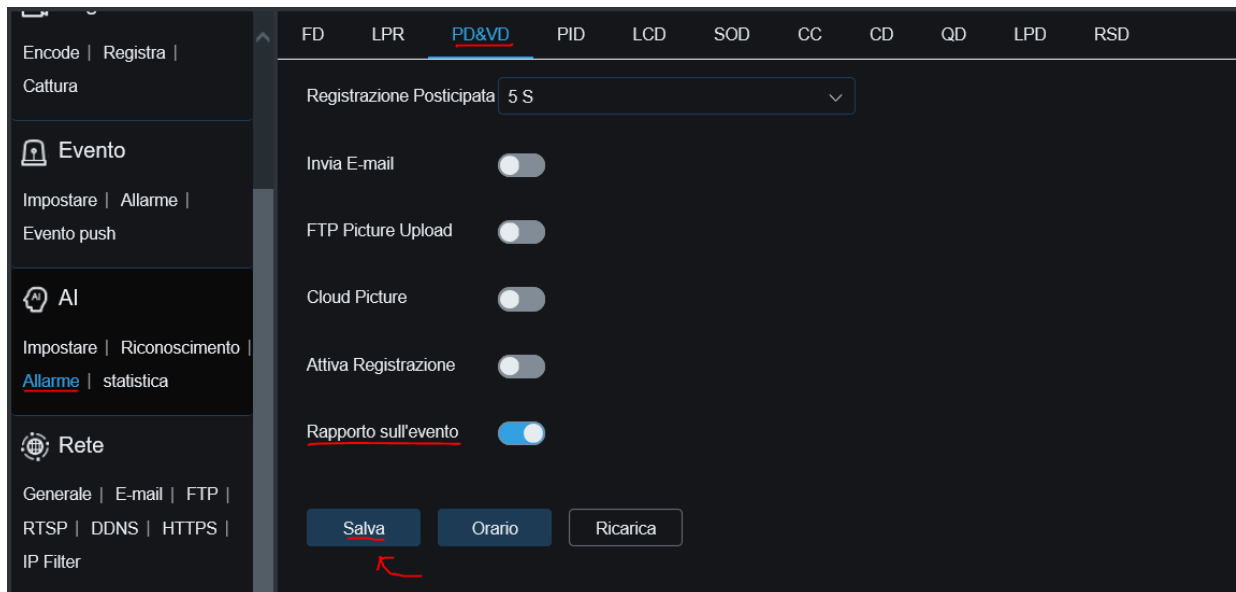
Encode | Registra |
Cattura

Evento

Impostare | Allarme |
Evento push

AI

Impostare | Riconoscimento |
Allarme | statistica

Rete

Generale | E-mail | FTP |
RTSP | DDNS | HTTPS |
IP Filter

FD LPR PD&VD PID LCD SOD CC CD QD LPD RSD

Registrazione Posticipata 5 S

Invia E-mail

FTP Picture Upload

Cloud Picture

Attiva Registrazione

Rapporto sull'evento

Salva Orario Ricarica